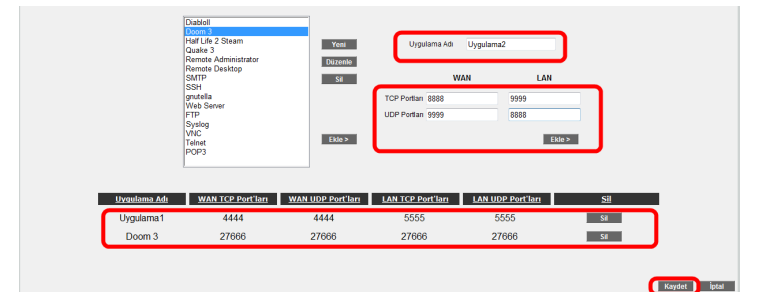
Diabloll
Doom 3
Half Life 2 Steam
Quake 3
Remote Administrator
Remote Desktop
SMTP
SSH
gnutella
Web Server
FTP
Syslog
VNC
Telnet
POP3

Yeni
Düzenle
Sil
Ekle >

Uygulama Adı Uygulama2

WAN LAN
TCP Portları 8888 9999
UDP Portları 9999 8888
Ekle >

| Uygulama Adı | WAN TCP Port'ları | WAN UDP Port'ları | LAN TCP Port'ları | LAN UDP Port'ları | Sil |
|---|---|---|---|---|---|
| Uygulama1 | 4444 | 4444 | 5555 | 5555 | Sil |
| Doom 3 | 27666 | 27666 | 27666 | 27666 | Sil |

Kaydet İptal